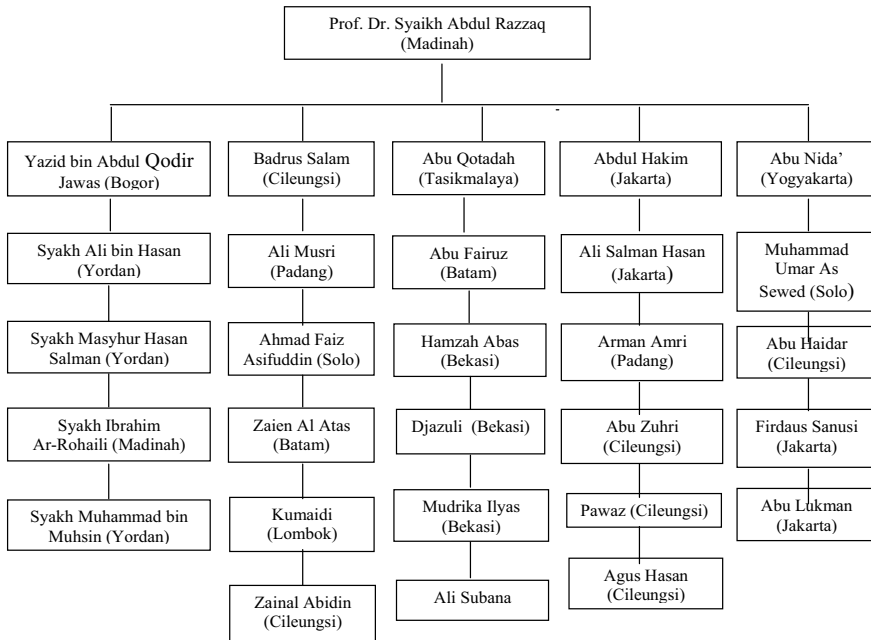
Prof. Dr. Syaikh Abdul Razzaq (Madinah)

Yazid bin Abdul Qodir Jawas (Bogor)

Syakh Ali bin Hasan (Yordan)

Syakh Masyhur Hasan Salman (Yordan)

Syakh Ibrahim Ar-Rohaili (Madinah)

Syakh Muhammad bin Muhsin (Yordan)

Badrus Salam (Cileungsi)

Ali Musri (Padang)

Ahmad Faiz Asifuddin (Solo)

Zaien Al Atas (Batam)

Kumaidi (Lombok)

Zainal Abidin (Cileungsi)

Abu Qotadah (Tasikmalaya)

Abu Fairuz (Batam)

Hamzah Abas (Bekasi)

Djazuli (Bekasi)

Mudrika Ilyas (Bekasi)

Ali Subana

Abdul Hakim (Jakarta)

Ali Salman Hasan (Jakarta)

Arman Amri (Padang)

Abu Zuhri (Cileungsi)

Pawaz (Cileungsi)

Agus Hasan (Cileungsi)

Abu Nida' (Yogyakarta)

Muhammad Umar As Sewed (Solo)

Abu Haidar (Cileungsi)

Firdaus Sanusi (Jakarta)

Abu Lukman (Jakarta)